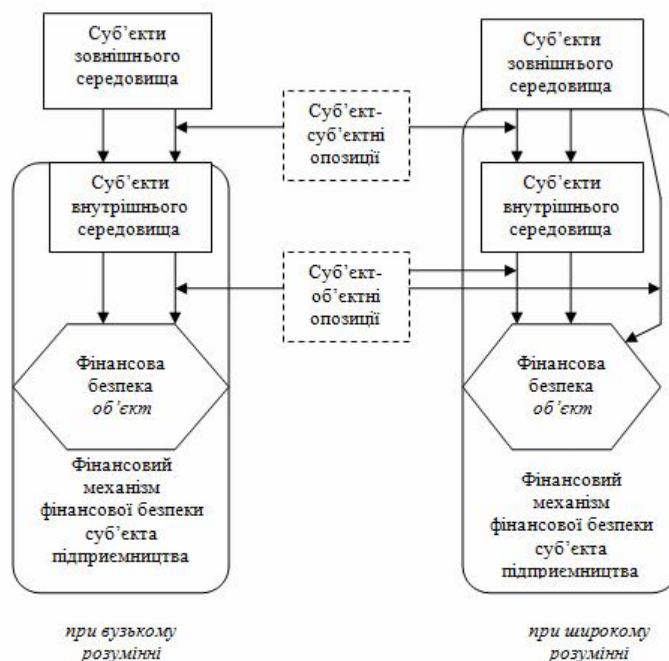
Суб'єкти зовнішнього середовища

Суб'єкт-суб'єктні опозиції

Суб'єкти зовнішнього середовища

Суб'єкти внутрішнього середовища

Суб'єкти внутрішнього середовища

Суб'єкт-об'єктні опозиції

Фінансова безпека *об'єкт*

Фінансова безпека *об'єкт*

Фінансовий механізм фінансової безпеки суб'єкта підприємництва

Фінансовий механізм фінансової безпеки суб'єкта підприємництва

*при вузькому розумінні*

*при широкому розумінні*